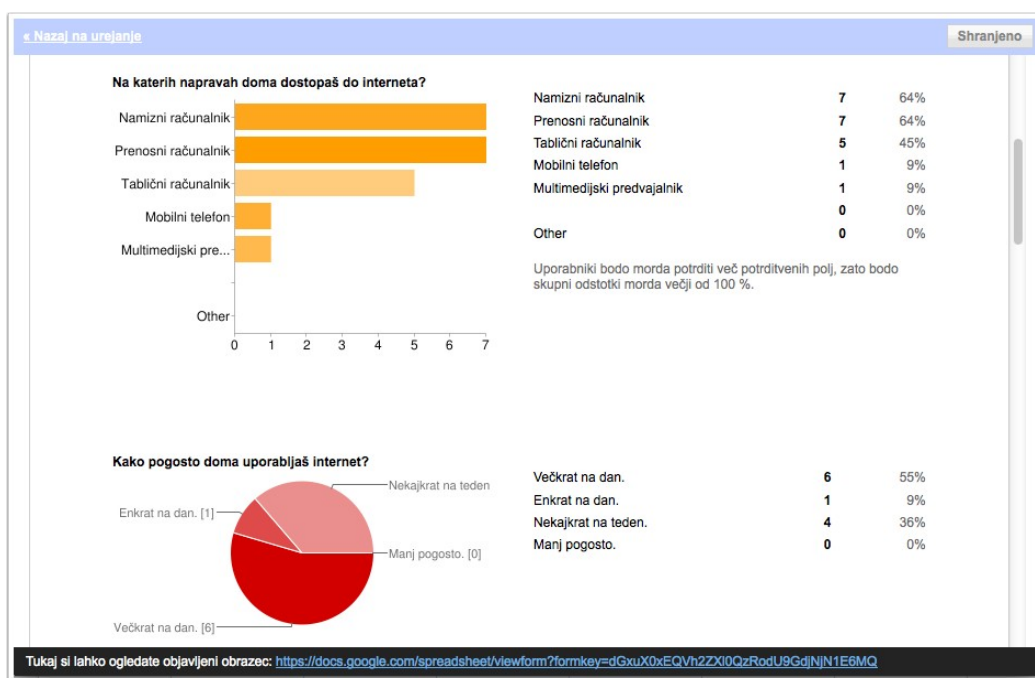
« Nazaj na urejanje

Shranjeno

Na katerih napravah doma dostopaš do interneta?

Namizni računalnik
Prenosni računalnik
Tablični računalnik
Mobilni telefon
Multimedijski pre...
Other

0 1 2 3 4 5 6 7

| | | |
|---|---|---|
| Namizni računalnik | 7 | 64% |
| Prenosni računalnik | 7 | 64% |
| Tablični računalnik | 5 | 45% |
| Mobilni telefon | 1 | 9% |
| Multimedijski predvajalnik | 1 | 9% |
| | 0 | 0% |
| Other | 0 | 0% |

Uporabniki bodo morda potrditi več potrditvenih polj, zato bodo skupni odstotki morda večji od 100 %.

Kako pogosto doma uporabljaš internet?

Nekajkrat na teden
Enkrat na dan. [1]
Manj pogosto. [0]
Večkrat na dan. [6]

| | | |
|---|---|---|
| Večkrat na dan. | 6 | 55% |
| Enkrat na dan. | 1 | 9% |
| Nekajkrat na teden. | 4 | 36% |
| Manj pogosto. | 0 | 0% |

Tukaj si lahko ogledate objavljeni obrazec: https://docs.google.com/spreadsheet/viewform?formkey=dGxuX0xEQVh2ZXl0QzRodU9GdjNjN1E6MQ